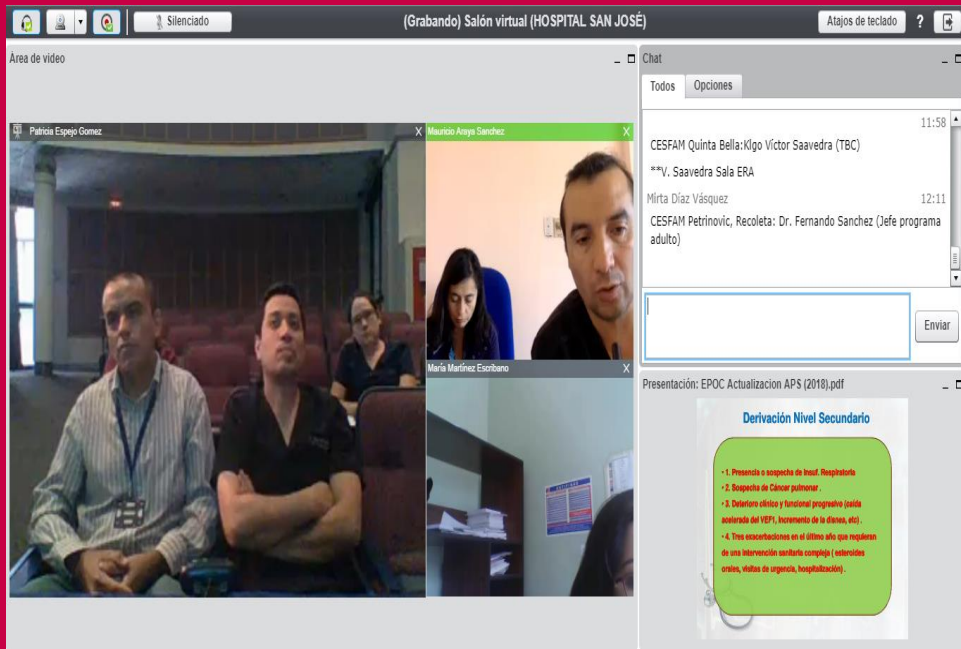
Silenciado

(Grabando) Salón virtual (HOSPITAL SAN JOSÉ)

Atajos de teclado ?

Área de video

Patricia Espejo Gomez X

Mauricio Araya Sanchez X

María Martínez Escribano

Chat

Todos Opciones

11:58

CESFAM Quinta Bella:Klgo Víctor Saavedra (TBC)

**V. Saavedra Sala ERA

Mirta Díaz Vásquez 12:11

CESFAM Petrinovic, Recoleta: Dr. Fernando Sanchez (Jefe programa adulto)

Enviar

Presentación: EPOC Actualizacion APS (2018).pdf

Derivación Nivel Secundario

• 1. Presencia o sospecha de Insuf. Respiratoria

• 2. Sospecha de Cáncer pulmonar .

• 3. Deterioro clínico y funcional progresivo (caída acelerada del VEF1, incremento de la disnea, etc) .

• 4. Tres exacerbaciones en el último año que requieran de una intervención sanitaria compleja ( esteroides orales, visitas de urgencia, hospitalización).